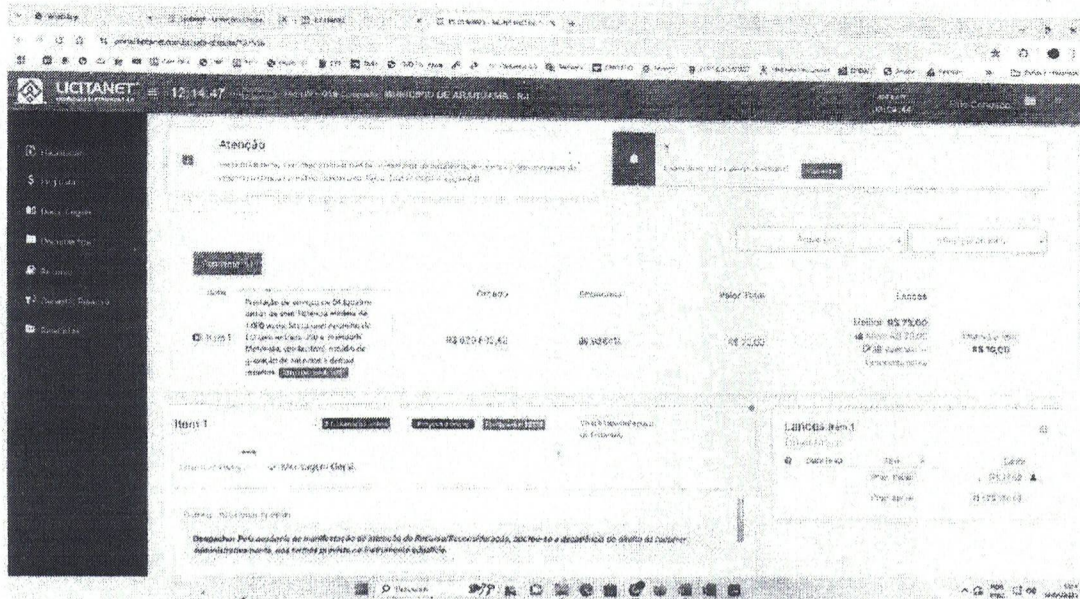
LICITANET

12:14:47

MUNICIPIO DE ARARUAMA - RJ

Atenção

Item 1

Orçado

R$ 620.470,42

Valor Total

R$ 75,00

Lances

Melhor: R$ 75,00

R$ 10,00

Item 1

Lances Item 1

Despacho: Pela ausência de manifestação de intenção de Recurso/Reconsideração, decreta-se a decadência do direito de recorrer administrativamente, nos termos previstos no Instrumento editalício.